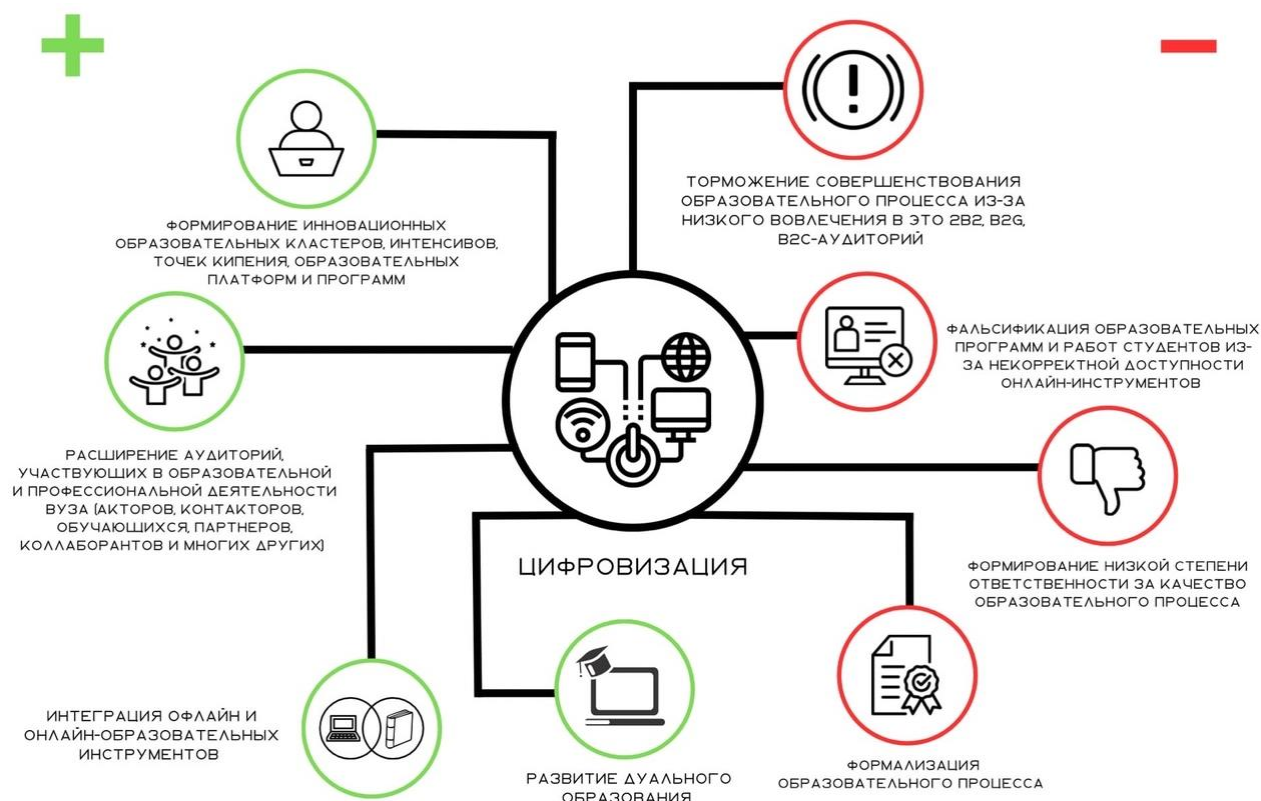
+

−

ФОРМИРОВАНИЕ ИННОВАЦИОННЫХ ОБРАЗОВАТЕЛЬНЫХ КЛАСТЕРОВ, ИНТЕНСИВОВ, ТОЧЕК КИПЕНИЯ, ОБРАЗОВАТЕЛЬНЫХ ПЛАТФОРМ И ПРОГРАММ

РАСШИРЕНИЕ АУДИТОРИЙ, УЧАСТВУЮЩИХ В ОБРАЗОВАТЕЛЬНОЙ И ПРОФЕССИОНАЛЬНОЙ ДЕЯТЕЛЬНОСТИ ВУЗА (АКТОРОВ, КОНТАКТОРОВ, ОБУЧАЮЩИХСЯ, ПАРТНЕРОВ, КОЛЛАБОРАНТОВ И МНОГИХ ДРУГИХ)

ИНТЕГРАЦИЯ ОФЛАЙН И ОНЛАЙН-ОБРАЗОВАТЕЛЬНЫХ ИНСТРУМЕНТОВ

РАЗВИТИЕ ДУАЛЬНОГО ОБРАЗОВАНИЯ

ЦИФРОВИЗАЦИЯ

ТОРМОЖЕНИЕ СОВЕРШЕНСТВОВАНИЯ ОБРАЗОВАТЕЛЬНОГО ПРОЦЕССА ИЗ-ЗА НИЗКОГО ВОВЛЕЧЕНИЯ В ЭТО 2B2, B2G, B2C-АУДИТОРИЙ

ФАЛЬСИФИКАЦИЯ ОБРАЗОВАТЕЛЬНЫХ ПРОГРАММ И РАБОТ СТУДЕНТОВ ИЗ-ЗА НЕКОРРЕКТНОЙ ДОСТУПНОСТИ ОНЛАЙН-ИНСТРУМЕНТОВ

ФОРМИРОВАНИЕ НИЗКОЙ СТЕПЕНИ ОТВЕТСТВЕННОСТИ ЗА КАЧЕСТВО ОБРАЗОВАТЕЛЬНОГО ПРОЦЕССА

ФОРМАЛИЗАЦИЯ ОБРАЗОВАТЕЛЬНОГО ПРОЦЕССА